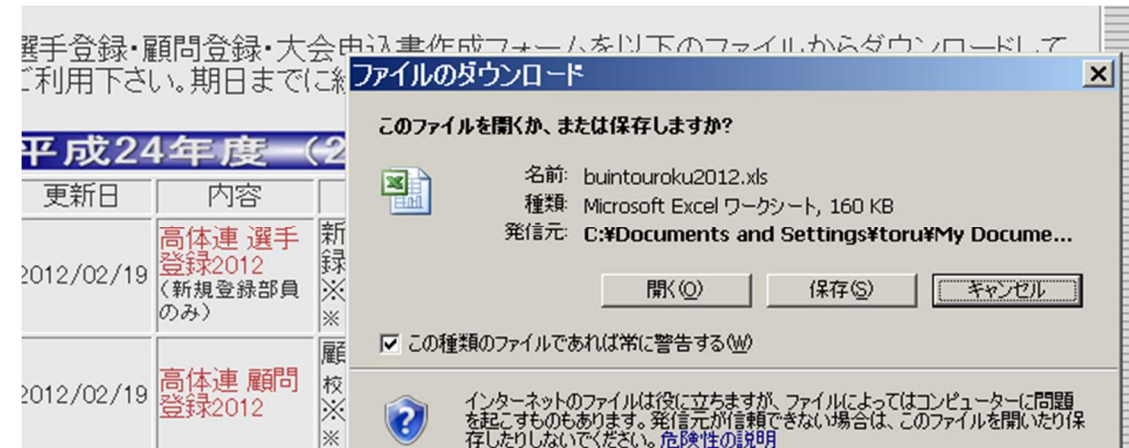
選手登録･顧問登録･大会申込書作成フォームを以下のファイルからダウンロードして
ご利用下さい。期日までに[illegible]

平成24年度 (2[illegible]

| 更新日 | 内容 | |
|---|---|---|
| 2012/02/19 | 高体連 選手登録2012 (新規登録部員のみ) | 新 録 ※ ※ |
| 2012/02/19 | 高体連 顧問登録2012 | 顧 校 ※ ※ |

ファイルのダウンロード

このファイルを開くか、または保存しますか?

名前: buintouroku2012.xls
種類: Microsoft Excel ワークシート, 160 KB
発信元: C:¥Documents and Settings¥toru¥My Docume...

開く(O) 保存(S) キャンセル

この種類のファイルであれば常に警告する(W)

インターネットのファイルは役に立ちますが、ファイルによってはコンピューターに問題を起こすものもあります。発信元が信頼できない場合は、このファイルを開いたり保存したりしないでください。危険性の説明